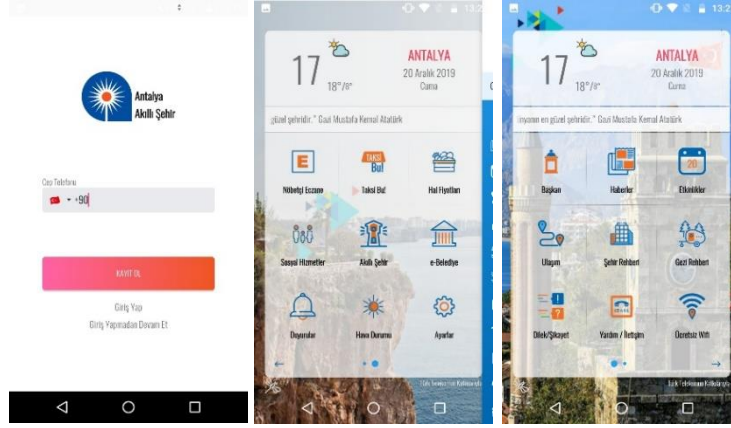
Antalya Akıllı Şehir

Cep Telefonu

+90

KAYIT OL

Giriş Yap

Giriş Yapmadan Devam Et

13:2

17 18°/8°

ANTALYA

20 Aralık 2019

Cuma

güzel şehirdir." Gazi Mustafa Kemal Atatürk

Taksi Bul

Nöbetçi Eczane

Taksi Bul

Hal Fiyatları

Sosyal Hizmetler

Akıllı Şehir

e-Belediye

Duyurular

Hava Durumu

Ayarlar

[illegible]

13:2

17 18°/8°

ANTALYA

20 Aralık 2019

Cuma

inyanın en güzel şehridir." Gazi Mustafa Kemal Atatürk

20

Başkan

Haberler

Etkinlikler

Ulaşım

Şehir Rehberi

Gezi Rehberi

Dilek/Şikayet

Yardım / İletişim

Ücretsiz Wifi

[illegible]